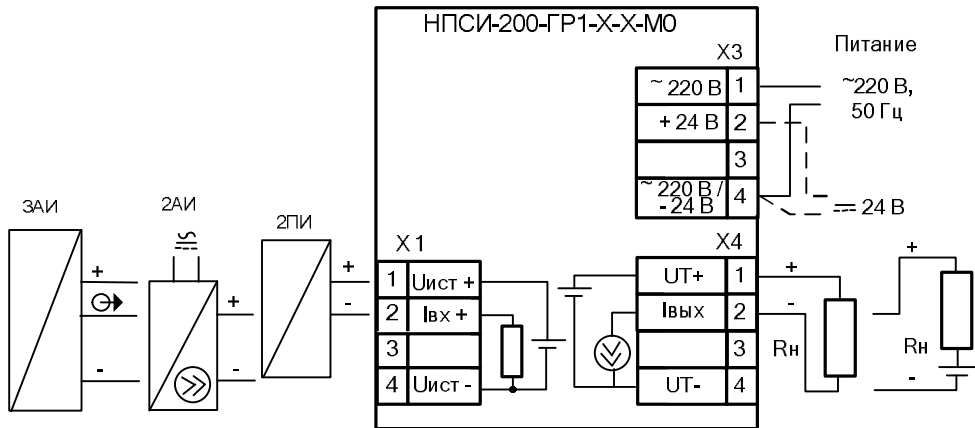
НПСИ-200-ГР1-Х-Х-М0

Питание

Х3

| ~ 220 В | 1 |
|---|---|
| + 24 В | 2 |
| | 3 |
| ~ 220 В / - 24 В | 4 |

~220 В, 50 Гц

⎓ 24 В

3АИ

2АИ

2ПИ

+

-

+

-

+

-

Х1

| 1 | Uист + |
|---|---|
| 2 | Iвх + |
| 3 | |
| 4 | Uист - |

Х4

| UT+ | 1 |
|---|---|
| Iвых | 2 |
| | 3 |
| UT- | 4 |

+

-

Rн

+

Rн

-